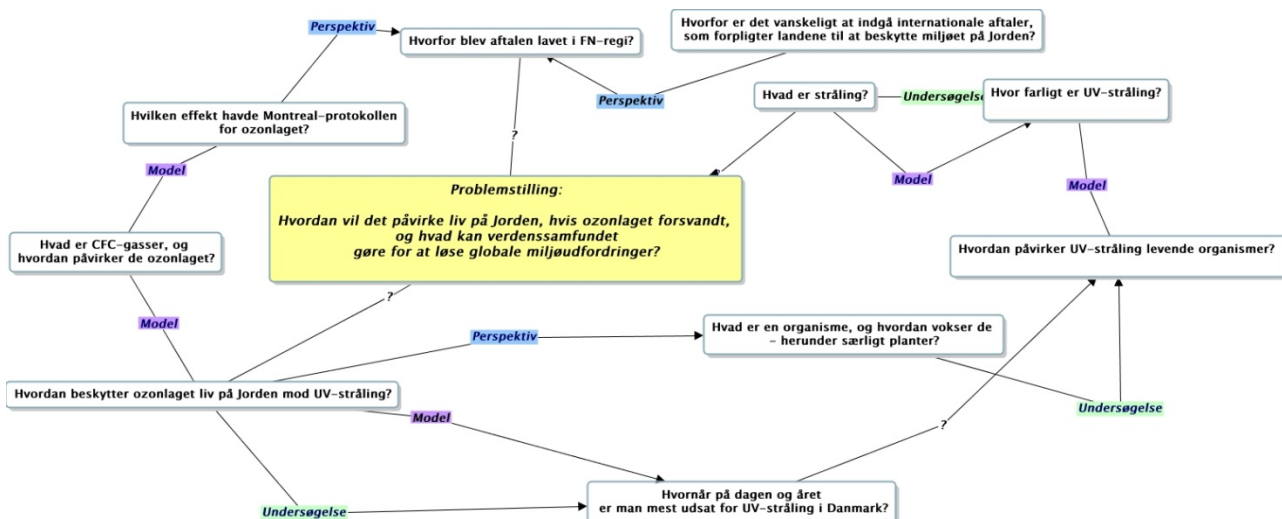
Perspektiv

Hvorfor blev aftalen lavet i FN-regi?

Hvorfor er det vanskeligt at indgå internationale aftaler, som forpligter landene til at beskytte miljøet på Jorden?

Perspektiv

Hvad er stråling?

Undersøgelse

Hvor farligt er UV-stråling?

Hvilken effekt havde Montreal-protokollen for ozonlaget?

?

Model

Model

Model

Problemstilling:

Hvordan vil det påvirke liv på Jorden, hvis ozonlaget forsvandt, og hvad kan verdenssamfundet gøre for at løse globale miljøudfordringer?

Hvad er CFC-gasser, og hvordan påvirker de ozonlaget?

Hvordan påvirker UV-stråling levende organismer?

?

Model

Perspektiv

Hvad er en organisme, og hvordan vokser de - herunder særligt planter?

Hvordan beskytter ozonlaget liv på Jorden mod UV-stråling?

Model

Undersøgelse

?

Undersøgelse

Hvornår på dagen og året er man mest udsat for UV-stråling i Danmark?